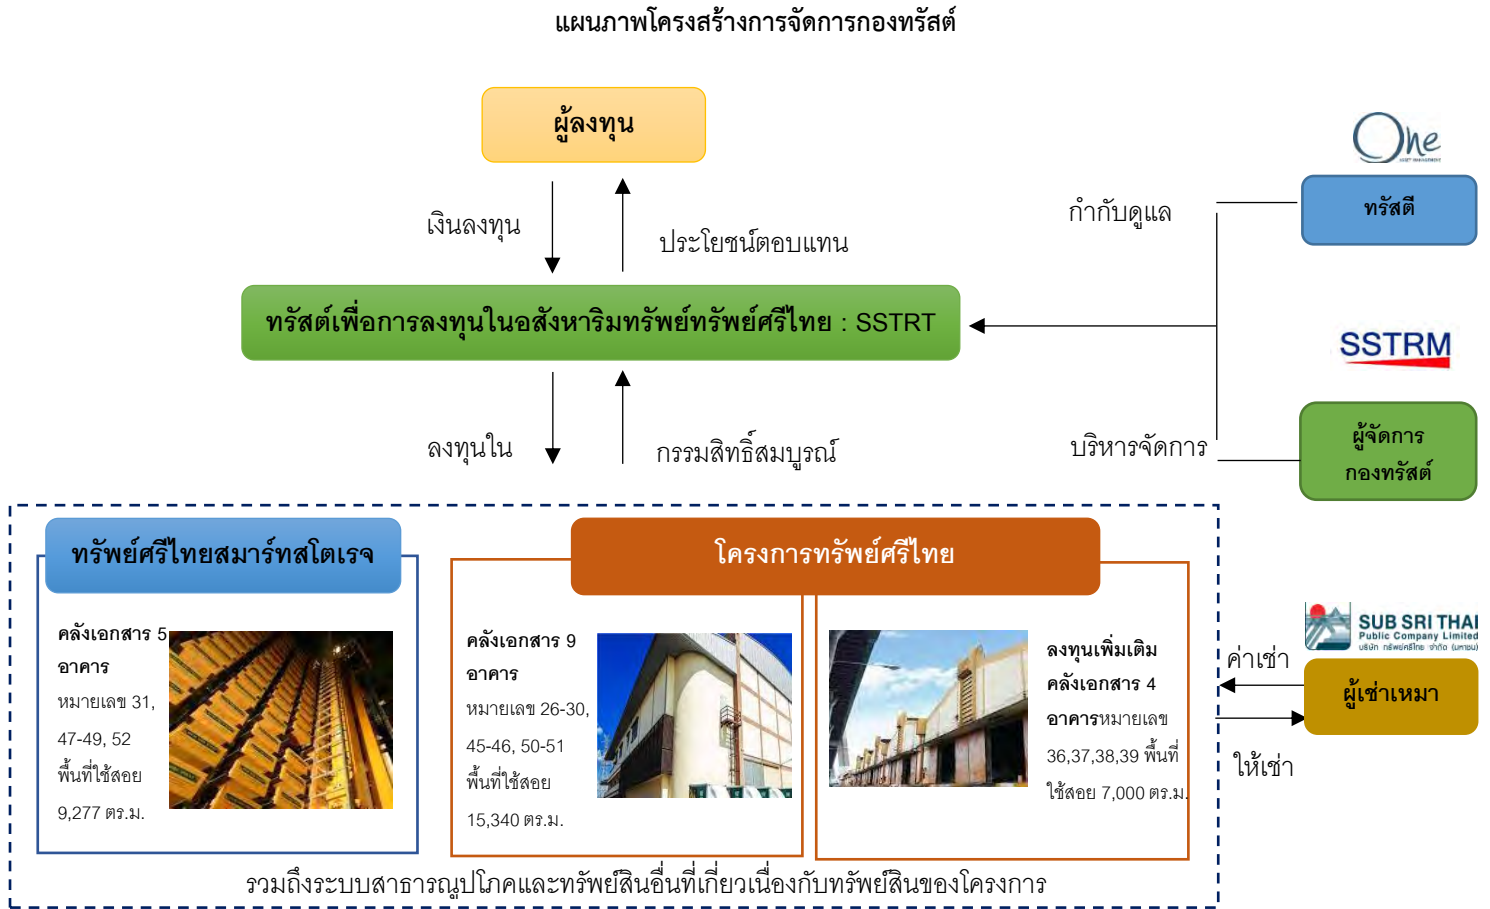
แผนภาพโครงสร้างการจัดการกองทรัสต์

ผู้ลงทุน

เงินลงทุน

ประโยชน์ตอบแทน

กำกับดูแล

One

ทรัสตี

ทรัสต์เพื่อการลงทุนในอสังหาริมทรัพย์ทรัพย์ศรีไทย : SSTRT

SSTRM

ลงทุนใน

กรรมสิทธิ์สมบูรณ์

บริหารจัดการ

ผู้จัดการกองทรัสต์

ทรัพย์ศรีไทยสมาร์ทสโตเรจ

คลังเอกสาร 5 อาคาร หมายเลข 31, 47-49, 52 พื้นที่ใช้สอย 9,277 ตร.ม.

โครงการทรัพย์ศรีไทย

คลังเอกสาร 9 อาคาร หมายเลข 26-30, 45-46, 50-51 พื้นที่ใช้สอย 15,340 ตร.ม.

ลงทุนเพิ่มเติม คลังเอกสาร 4 อาคารหมายเลข 36,37,38,39 พื้นที่ใช้สอย 7,000 ตร.ม.

SUB SRI THAI Public Company Limited บริษัท ทรัพย์ศรีไทย จำกัด (มหาชน)

ค่าเช่า

ผู้เช่าเหมา

ให้เช่า

รวมถึงระบบสาธารณูปโภคและทรัพย์สินอื่นที่เกี่ยวเนื่องกับทรัพย์สินของโครงการ